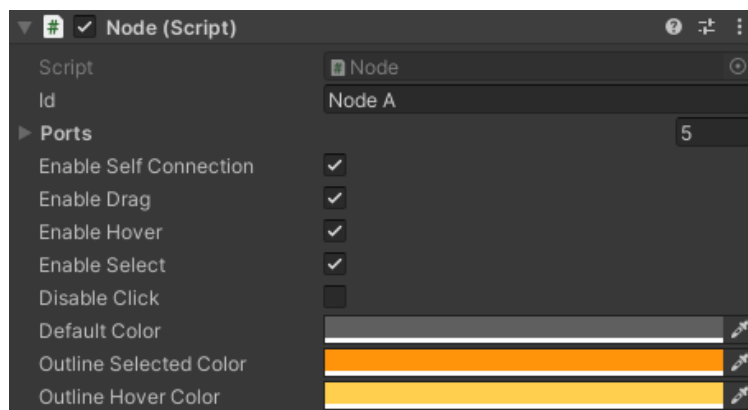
# Node (Script)

| | |
|---|---|
| Script | Node |
| Id | Node A |
| Ports | 5 |
| Enable Self Connection | |
| Enable Drag | |
| Enable Hover | |
| Enable Select | |
| Disable Click | |
| Default Color | |
| Outline Selected Color | |
| Outline Hover Color | |